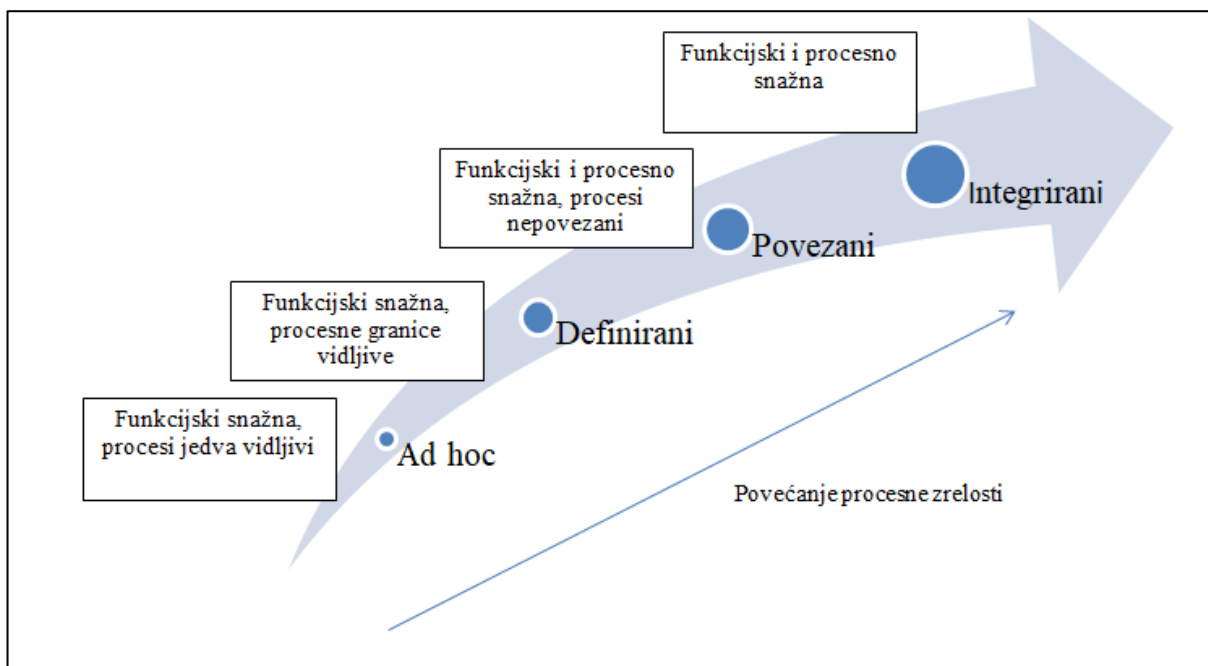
Funkcijski snažna, procesi jedva vidljivi

Ad hoc

Funkcijski snažna, procesne granice vidljive

Definirani

Funkcijski i procesno snažna, procesi nepovezani

Povezani

Funkcijski i procesno snažna

Integrirani

Povećanje procesne zrelosti